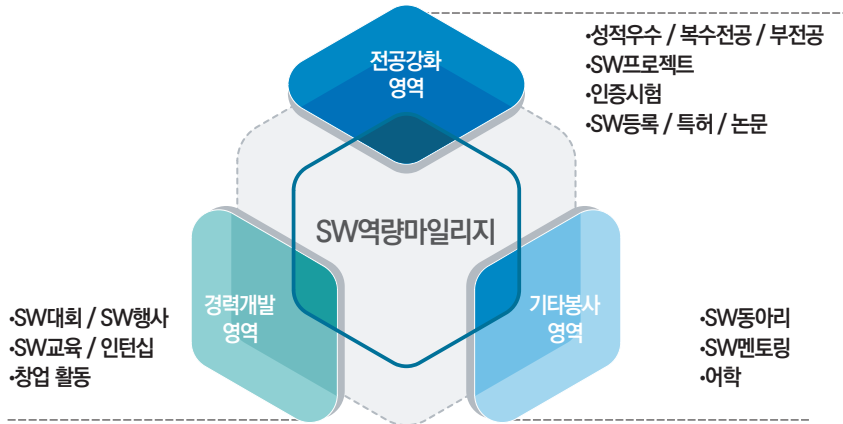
전공강화 영역

•성적우수 / 복수전공 / 부전공
•SW프로젝트
•인증시험
•SW등록 / 특허 / 논문

SW역량마일리지

•SW대회 / SW행사
•SW교육 / 인턴십
•창업 활동

경력개발 영역

기타봉사 영역

•SW동아리
•SW멘토링
•어학